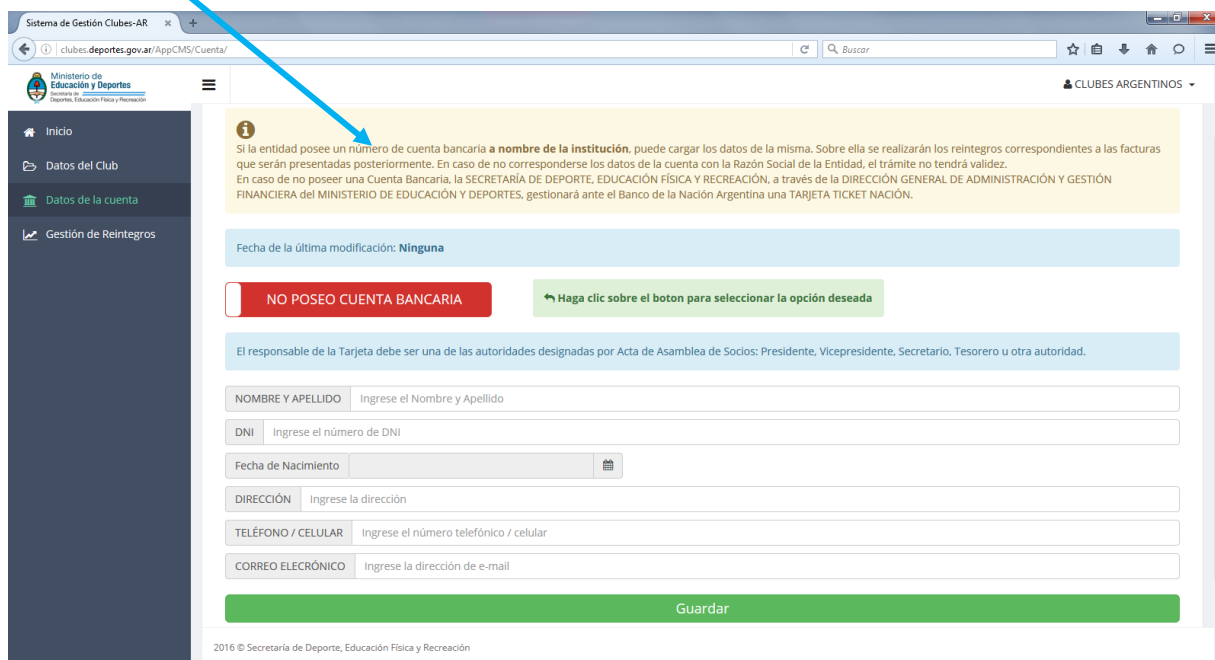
Sistema de Gestión Clubes-AR ×

clubes.deportes.gov.ar/AppCMS/Cuenta/

Buscar

Ministerio de Educación y Deportes
Secretaría de Deportes, Educación Física y Recreación

CLUBES ARGENTINOS

Inicio
Datos del Club
Datos de la cuenta
Gestión de Reintegros

Si la entidad posee un número de cuenta bancaria **a nombre de la institución**, puede cargar los datos de la misma. Sobre ella se realizarán los reintegros correspondientes a las facturas que serán presentadas posteriormente. En caso de no corresponderse los datos de la cuenta con la Razón Social de la Entidad, el trámite no tendrá validez.
En caso de no poseer una Cuenta Bancaria, la SECRETARÍA DE DEPORTE, EDUCACIÓN FÍSICA Y RECREACIÓN, a través de la DIRECCIÓN GENERAL DE ADMINISTRACIÓN Y GESTIÓN FINANCIERA del MINISTERIO DE EDUCACIÓN Y DEPORTES, gestionará ante el Banco de la Nación Argentina una TARJETA TICKET NACIÓN.

Fecha de la última modificación: **Ninguna**

NO POSEO CUENTA BANCARIA

Haga clic sobre el boton para seleccionar la opción deseada

El responsable de la Tarjeta debe ser una de las autoridades designadas por Acta de Asamblea de Socios: Presidente, Vicepresidente, Secretario, Tesorero u otra autoridad.

NOMBRE Y APELLIDO | Ingrese el Nombre y Apellido
DNI | Ingrese el número de DNI
Fecha de Nacimiento
DIRECCIÓN | Ingrese la dirección
TELÉFONO / CELULAR | Ingrese el número telefónico / celular
CORREO ELECRÓNICO | Ingrese la dirección de e-mail

Guardar

2016 © Secretaría de Deporte, Educación Física y Recreación